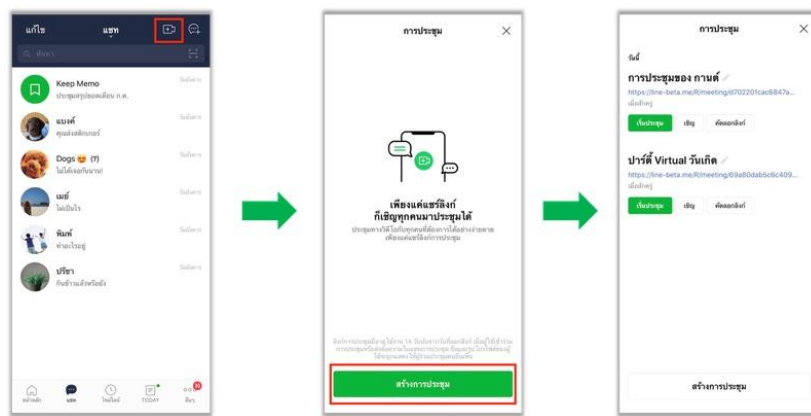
แก้ไข แชท

ค้นหา

Keep Memo
ประชุมสรุปยอดเดือน ก.ค.

แบงค์
คุณส่งสติกเกอร์

Dogs (7)
ไม่ได้ออกไปนาน

เมย์
ไม่เป็นไร

พิมพ์
ทำอะไรอยู่

ปรีชา
กินข้าวแล้วหรือยัง

หน้าหลัก แชท ไทม์ไลน์ TODAY อื่นๆ

การประชุม

เพียงแค่แชร์ลิงก์
ก็เชิญทุกคนมาประชุมได้

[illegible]

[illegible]

สร้างการประชุม

การประชุม

วันนี้

การประชุมของ กานต์
https://line-beta.me/R/meeting/d702201cac6847a...
เมื่อสักครู่

เริ่มประชุม เชิญ คัดลอกลิงก์

ปาร์ตี้ Virtual วันเกิด
https://line-beta.me/R/meeting/69a80dab5c6c409...
เมื่อสักครู่

เริ่มประชุม เชิญ คัดลอกลิงก์

สร้างการประชุม